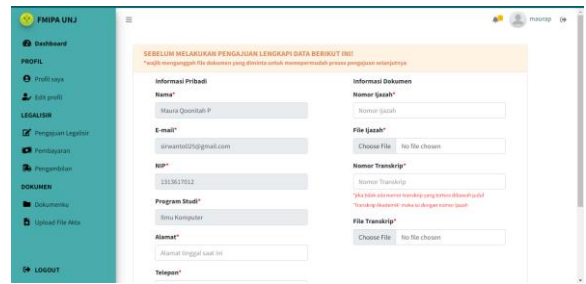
FMIPA UNJ

Dashboard

PROFIL

Profil saya

Edit profil

LEGALISIR

Pengajuan Legalisir

Pembayaran

Pengambilan

DOKUMEN

Dokumenku

Upload File Akta

LOGOUT

≡

mauraqp

SEBELUM MELAKUKAN PENGAJUAN LENGKAPI DATA BERIKUT INI!
*wajib mengunggah file dokumen yang diminta untuk mempermudah proses pengajuan selanjutnya

Informasi Pribadi

Nama*

Maura Qoonitah P

E-mail*

sirwanto025@gmail.com

NIP*

1313617012

Program Studi*

Ilmu Komputer

Alamat*

Alamat Tinggal Saat Ini

Telepon*

Informasi Dokumen

Nomor Ijazah*

Nomor Ijazah

File Ijazah*

Choose File No file chosen

Nomor Transkrip*

Nomor Transkrip

*jika tidak ada nomor transkrip yang tertera dibawah judul Transkrip Akademik maka isi dengan nomor ijazah

File Transkrip*

Choose File No file chosen